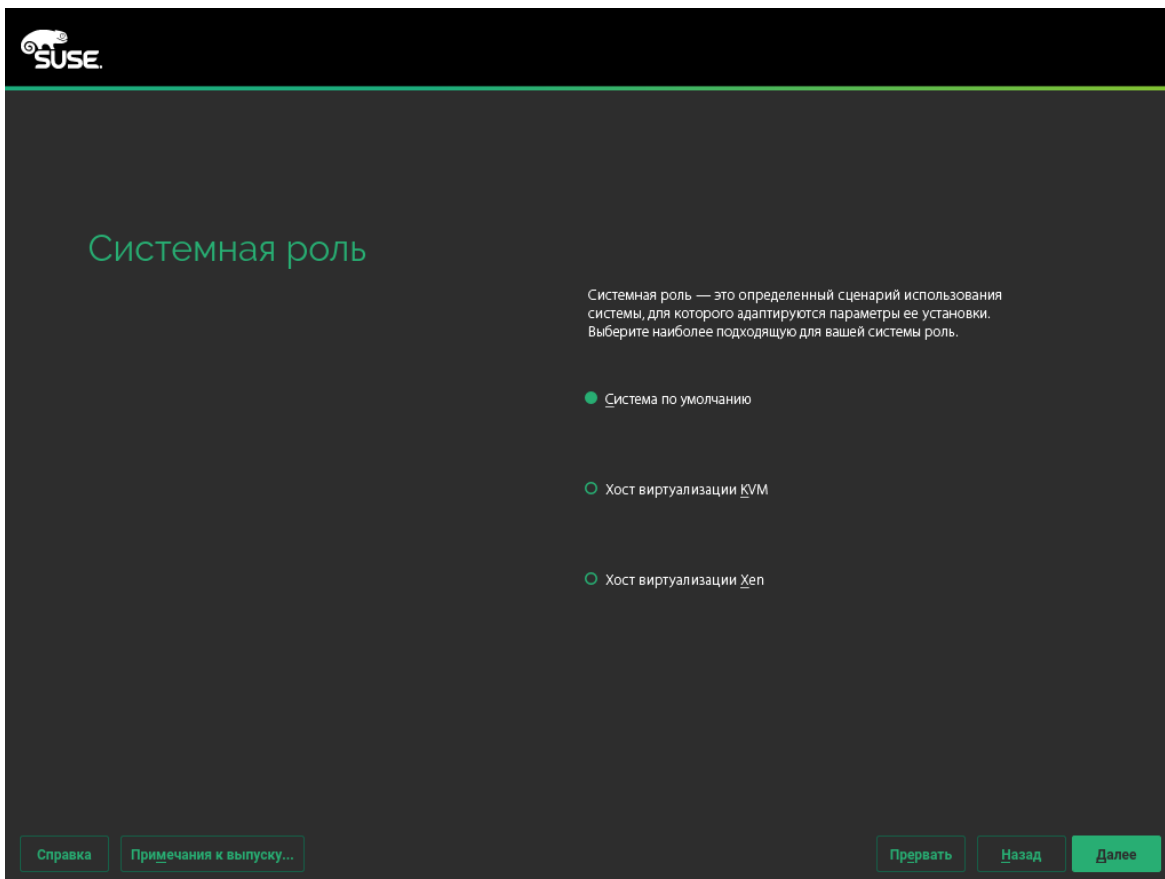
SUSE.

Системная роль

Системная роль — это определенный сценарий использования системы, для которого адаптируются параметры ее установки. Выберите наиболее подходящую для вашей системы роль.

Система по умолчанию

Хост виртуализации KVM

Хост виртуализации Xen

Справка

Примечания к выпуску...

Прервать

Назад

Далее